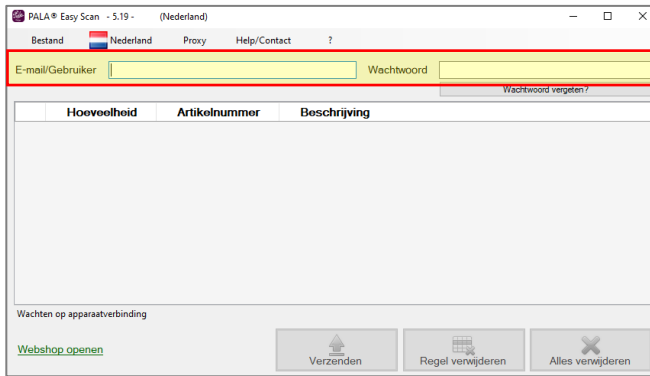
PALA® Easy Scan - 5.19 - (Nederland)

Bestand | Nederland | Proxy | Help/Contact | ?

E-mail/Gebruiker

Wachtwoord

Wachtwoord vergeten?

| Hoeveelheid | Artikelnummer | Beschrijving |
|---|---|---|

Wachten op apparaatverbinding

Webshop openen

Verzenden

Regel verwijderen

Alles verwijderen